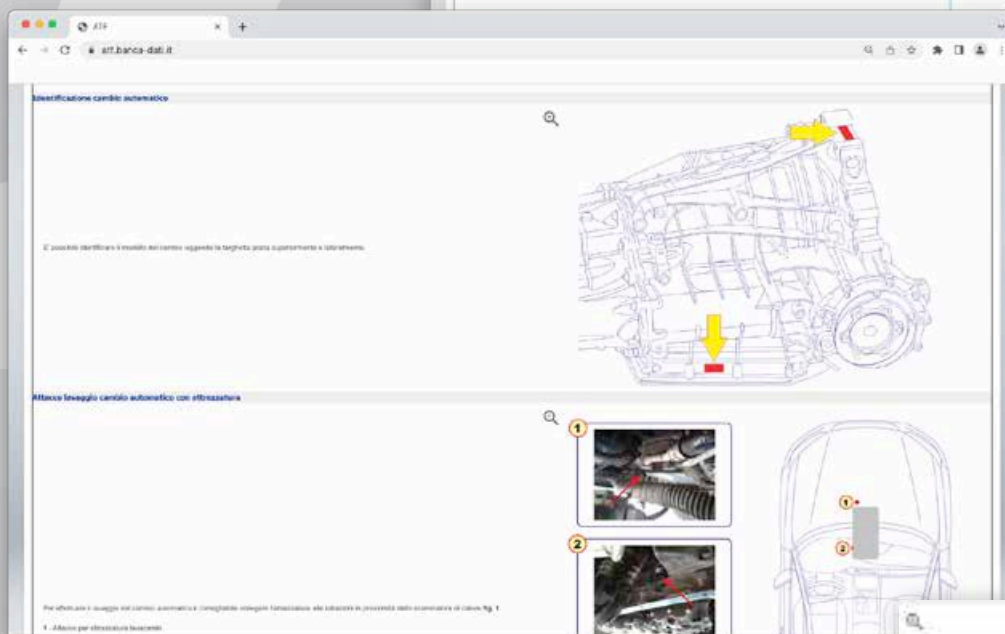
ATF

atf.banca-dati.it

Identificazione cambio automatico

E' possibile identificare il modello del cambio leggendo la targhetta posta superiormente e lateralmente.

Attacco lavaggio cambio automatico con attrezzatura

1

2

1

2

Per effettuare il lavaggio del cambio automatico è consigliabile collegare l'attrezzatura alle tubazioni in prossimità dello scambiatore di calore fig. 1

1 - Attacco per attrezzatura lavaggio